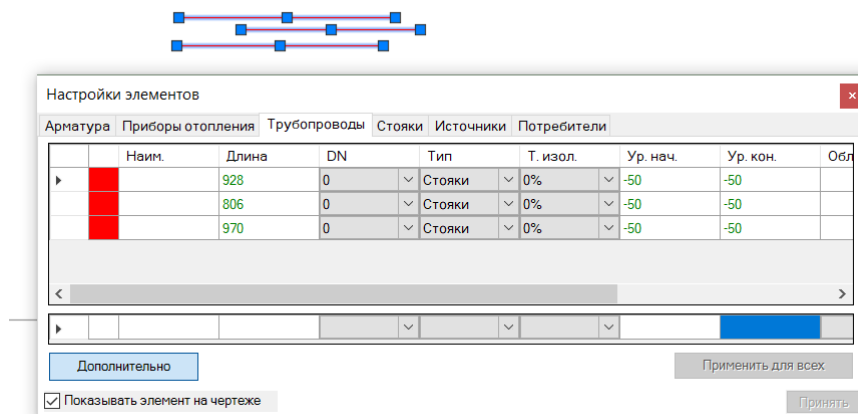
Настройки элементов

Арматура | Приборы отопления | Трубопроводы | Стояки | Источники | Потребители

|  |  | Наим. | Длина | DN | Тип | Т. изол. | Ур. нач. | Ур. кон. | Обл |
|---|---|---|---|---|---|---|---|---|---|
|  |  |  | 928 | 0 | Стояки | 0% | -50 | -50 |  |
|  |  |  | 806 | 0 | Стояки | 0% | -50 | -50 |  |
|  |  |  | 970 | 0 | Стояки | 0% | -50 | -50 |  |

Дополнительно

Применить для всех

Показывать элемент на чертеже

Принять